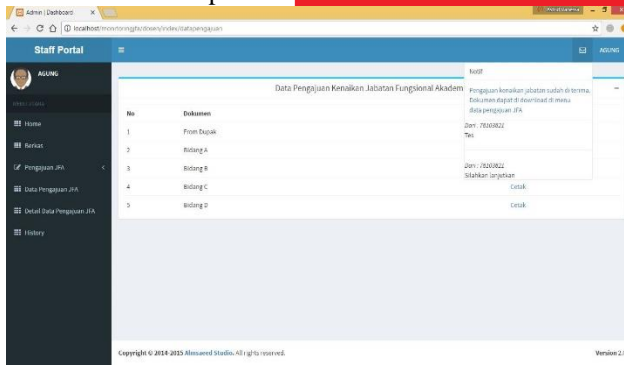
Admin | Dashboard

localhost/monitoringjfadosen/index/datapengajuan

Staff Portal

AGUNG

AGUNG

MENU UTAMA

Home

Berkas

Pengajuan JFA

Data Pengajuan JFA

Detail Data Pengajuan JFA

History

Data Pengajuan Kenaikan Jabatan Fungsional Akadem

| No | Dokumen | |
|---|---|---|
| 1 | From Dupak | |
| 2 | Bidang A | |
| 3 | Bidang B | |
| 4 | Bidang C | Cetak |
| 5 | Bidang D | Cetak |

Notif

Pengajuan kenaikan jabatan sudah di terima. Dokumen dapat di download di menu data pengajuan JFA

Dari : 78103822
Tes

Dari : 78103822
Silahkan lanjutkan

Copyright © 2014-2015 Almsaeed Studio. All rights reserved.

Version 2.